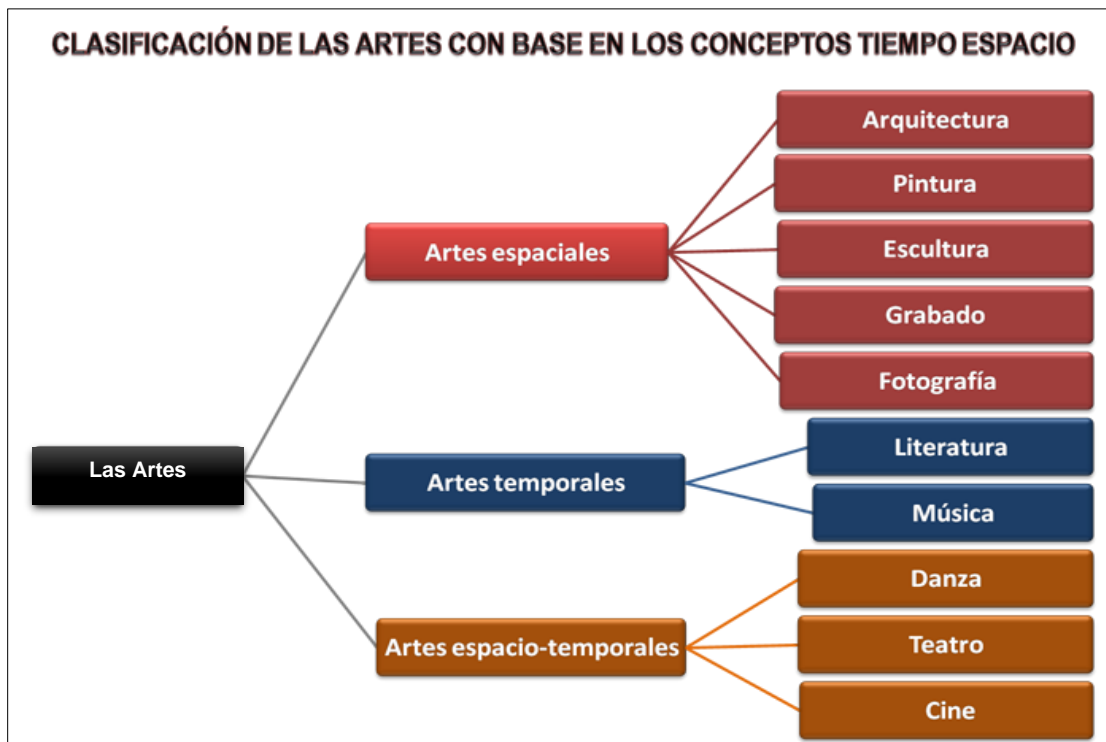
CLASIFICACIÓN DE LAS ARTES CON BASE EN LOS CONCEPTOS TIEMPO ESPACIO

Las Artes

Artes espaciales

Arquitectura

Pintura

Escultura

Grabado

Fotografía

Artes temporales

Literatura

Música

Artes espacio-temporales

Danza

Teatro

Cine